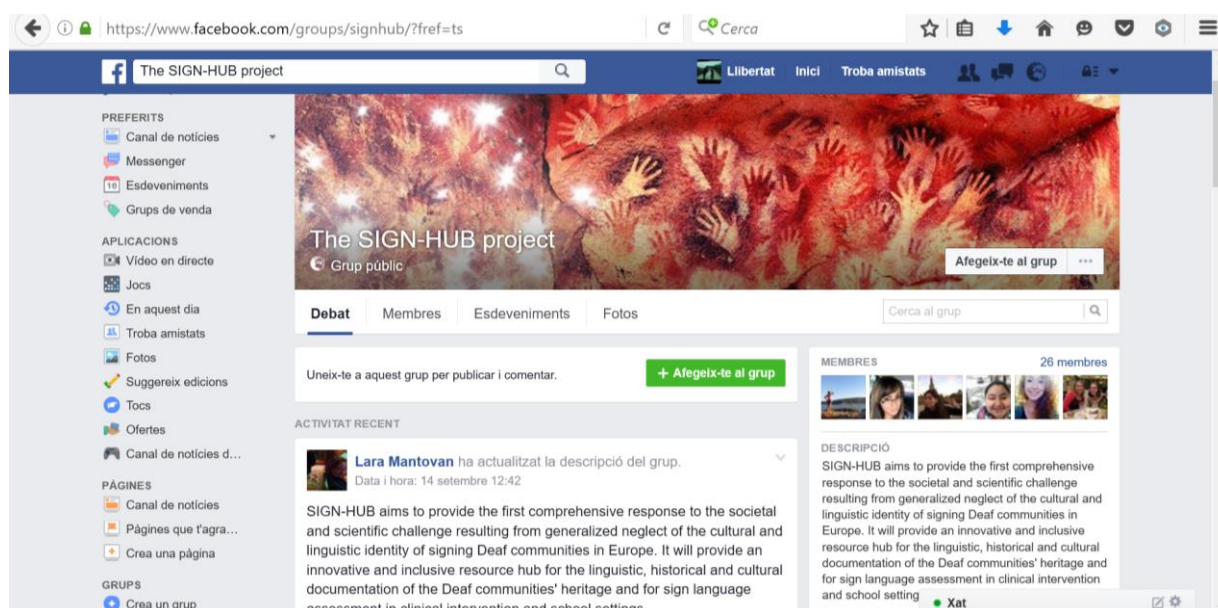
https://www.facebook.com/groups/signhub/?fref=ts

Cerca

The SIGN-HUB project

Llibertat Inici Troba amistats

PREFERITS
Canal de notícies
Messenger
Esdeveniments
Grups de venda

APLICACIONS
Vídeo en directe
Jocs
En aquest dia
Troba amistats
Fotos
Suggereix edicions
Tocs
Ofertes
Canal de notícies d...

PÀGINES
Canal de notícies
Pàgines que t'agra...
Crea una pàgina

GRUPS
Crea un grup

The SIGN-HUB project
Grup públic

Afegeix-te al grup ···

Debat Membres Esdeveniments Fotos

Cerca al grup

Uneix-te a aquest grup per publicar i comentar.

+ Afegeix-te al grup

ACTIVITAT RECENT

Lara Mantovan ha actualitzat la descripció del grup.
Data i hora: 14 setembre 12:42

SIGN-HUB aims to provide the first comprehensive response to the societal and scientific challenge resulting from generalized neglect of the cultural and linguistic identity of signing Deaf communities in Europe. It will provide an innovative and inclusive resource hub for the linguistic, historical and cultural documentation of the Deaf communities' heritage and for sign language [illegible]

MEMBRES 26 membres

DESCRIPCIÓ
SIGN-HUB aims to provide the first comprehensive response to the societal and scientific challenge resulting from generalized neglect of the cultural and linguistic identity of signing Deaf communities in Europe. It will provide an innovative and inclusive resource hub for the linguistic, historical and cultural documentation of the Deaf communities' heritage and for sign language assessment in clinical intervention and school setting

Xat